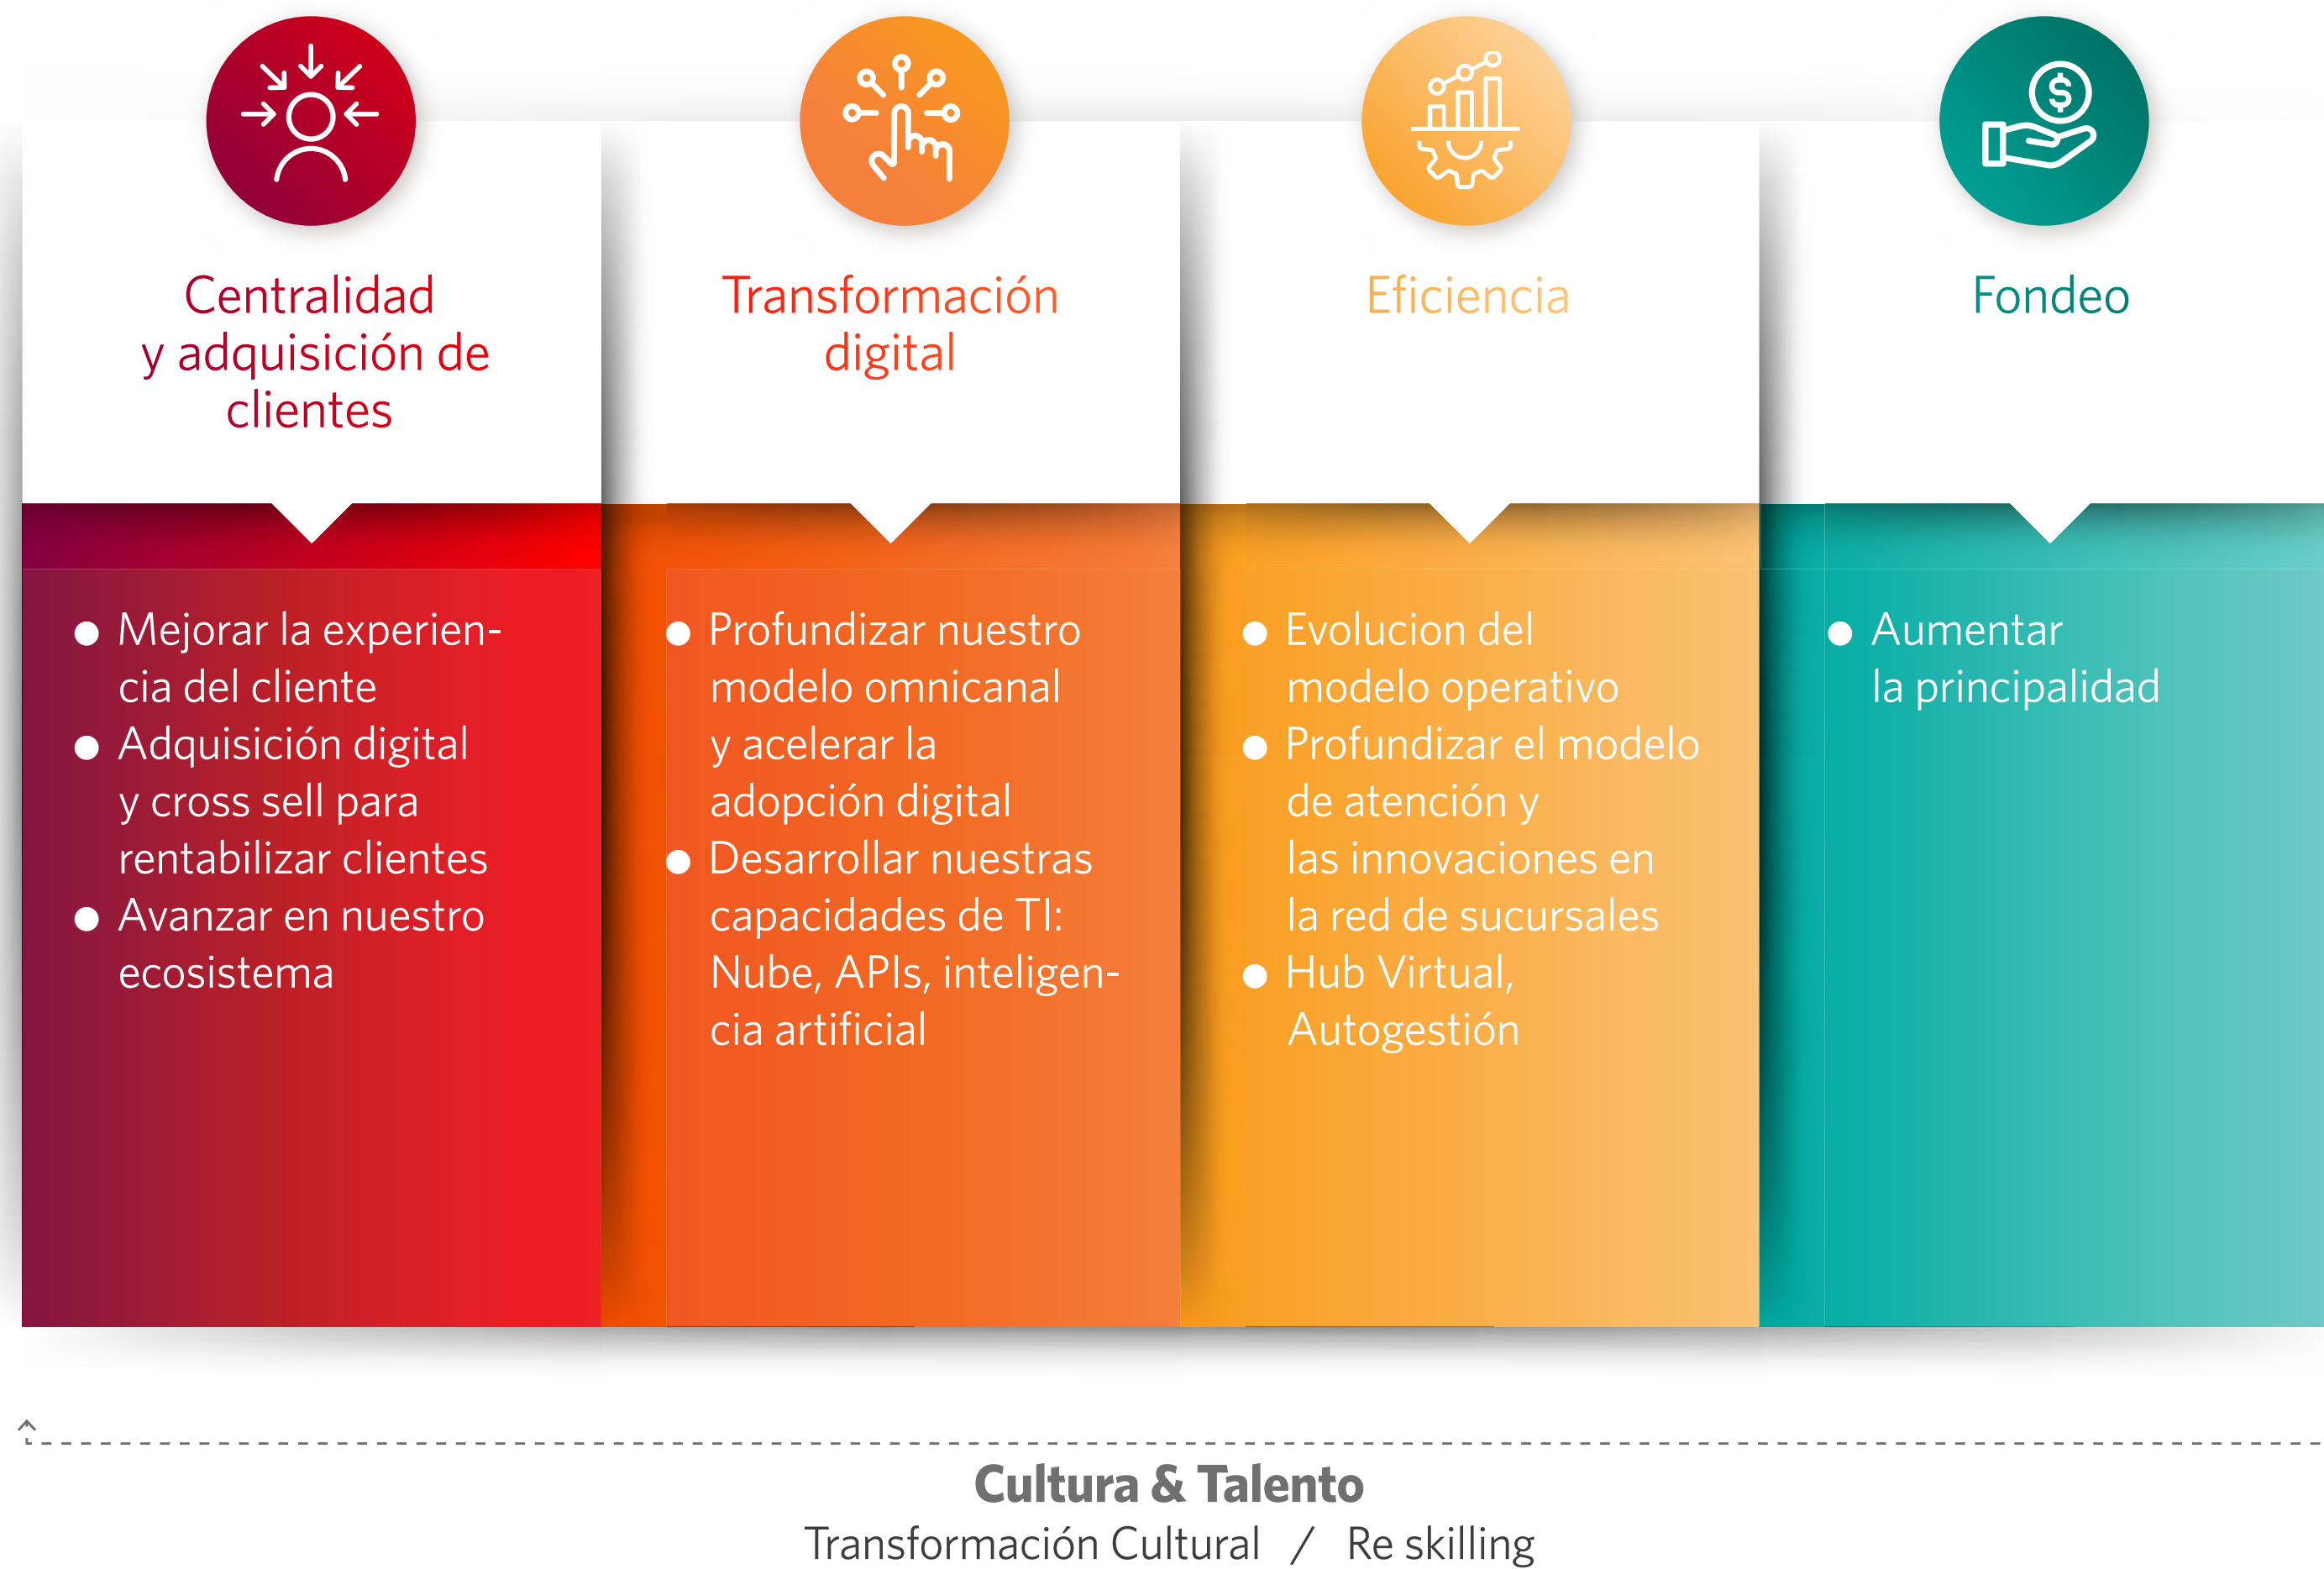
Centralidad y adquisición de clientes

- Mejorar la experiencia del cliente
- Adquisición digital y cross sell para rentabilizar clientes
- Avanzar en nuestro ecosistema

Transformación digital

- Profundizar nuestro modelo omnicanal y acelerar la adopción digital
- Desarrollar nuestras capacidades de TI: Nube, APIs, inteligencia artificial

Eficiencia

- Evolucion del modelo operativo
- Profundizar el modelo de atención y las innovaciones en la red de sucursales
- Hub Virtual, Autogestión

Fondeo

- Aumentar la principalidad

Cultura & Talento
Transformación Cultural / Re skilling